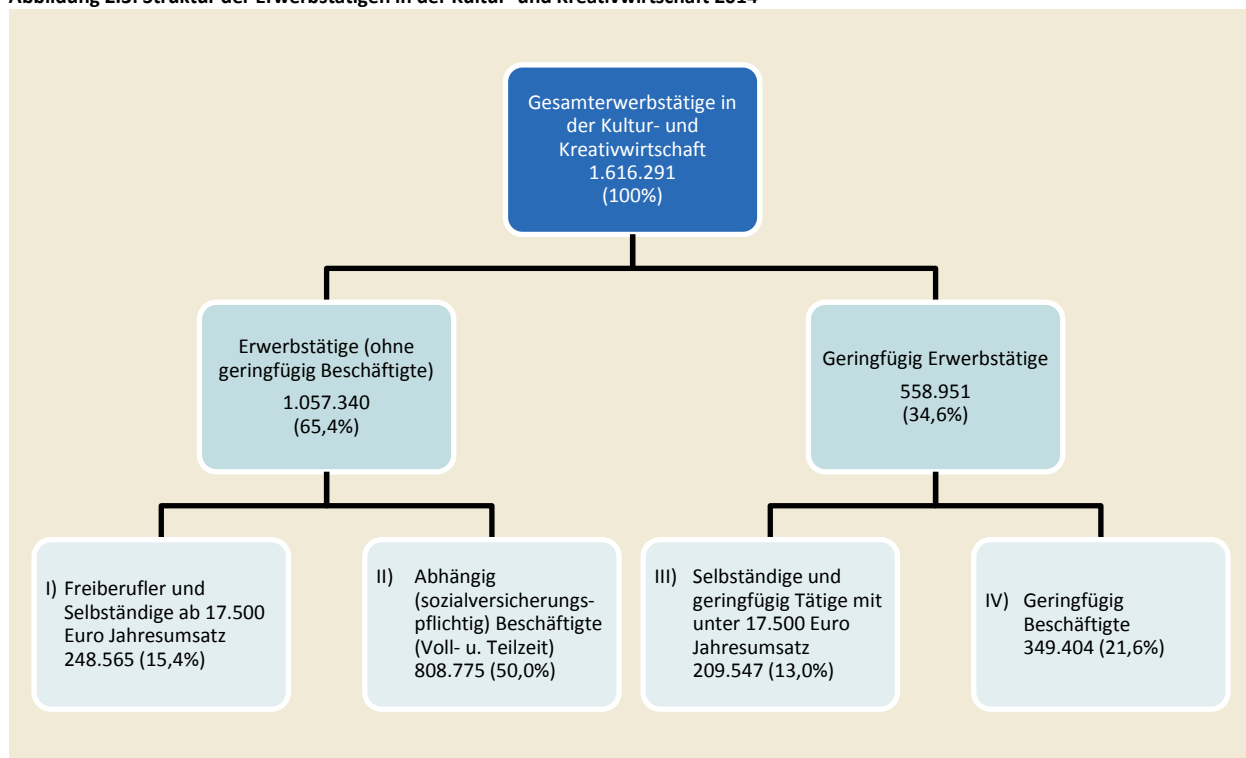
Abbildung 2.3: Struktur der Erwerbstätigen in der Kultur- und Kreativwirtschaft 2014

Gesamterwerbstätige in der Kultur- und Kreativwirtschaft
1.616.291
(100%)

Erwerbstätige (ohne geringfügig Beschäftigte)
1.057.340
(65,4%)

Geringfügig Erwerbstätige
558.951
(34,6%)

I) Freiberufler und Selbständige ab 17.500 Euro Jahresumsatz
248.565 (15,4%)

II) Abhängig (sozialversicherungspflichtig) Beschäftigte (Voll- u. Teilzeit)
808.775 (50,0%)

III) Selbständige und geringfügig Tätige mit unter 17.500 Euro Jahresumsatz
209.547 (13,0%)

IV) Geringfügig Beschäftigte
349.404 (21,6%)